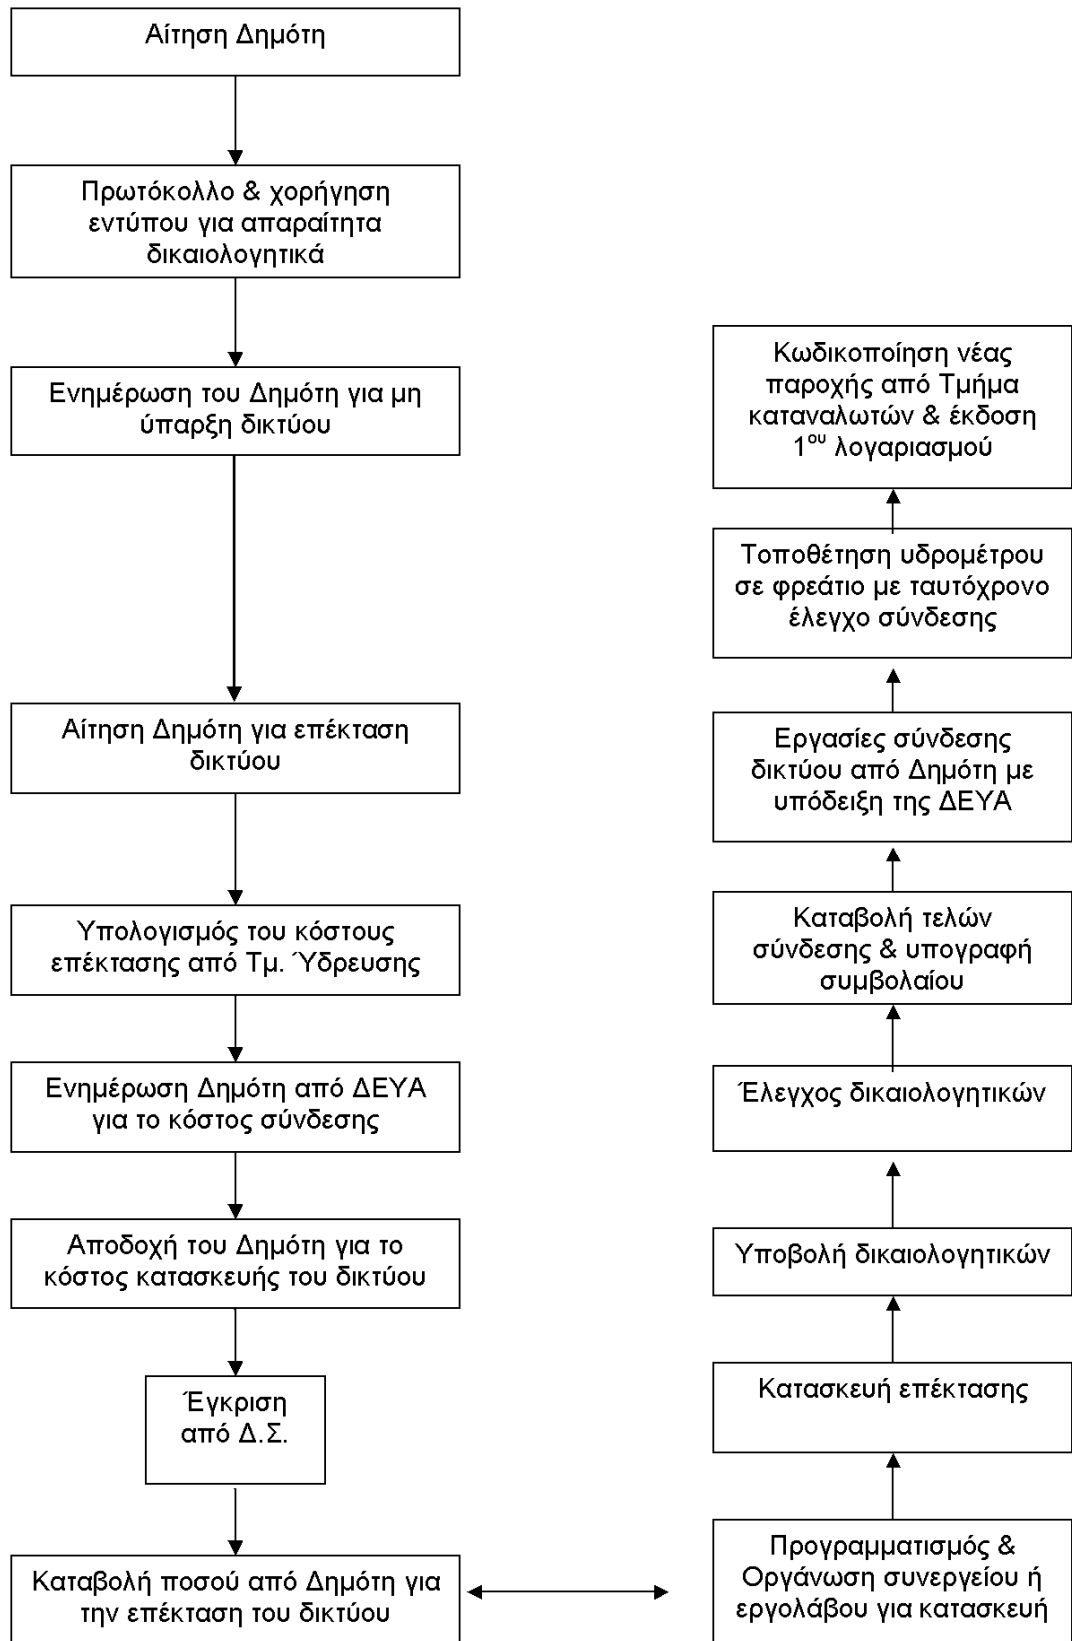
Αίτηση Δημότη

Πρωτόκολλο & χορήγηση εντύπου για απαραίτητα δικαιολογητικά

Ενημέρωση του Δημότη για μη ύπαρξη δικτύου

Αίτηση Δημότη για επέκταση δικτύου

Υπολογισμός του κόστους επέκτασης από Τμ. Ύδρευσης

Ενημέρωση Δημότη από ΔΕΥΑ για το κόστος σύνδεσης

Αποδοχή του Δημότη για το κόστος κατασκευής του δικτύου

Έγκριση από Δ.Σ.

Καταβολή ποσού από Δημότη για την επέκταση του δικτύου

Προγραμματισμός & Οργάνωση συνεργείου ή εργολάβου για κατασκευή

Κατασκευή επέκτασης

Υποβολή δικαιολογητικών

Έλεγχος δικαιολογητικών

Καταβολή τελών σύνδεσης & υπογραφή συμβολαίου

Εργασίες σύνδεσης δικτύου από Δημότη με υπόδειξη της ΔΕΥΑ

Τοποθέτηση υδρομέτρου σε φρεάτιο με ταυτόχρονο έλεγχο σύνδεσης

Κωδικοποίηση νέας παροχής από Τμήμα καταναλωτών & έκδοση 1$^{ου}$ λογαριασμού